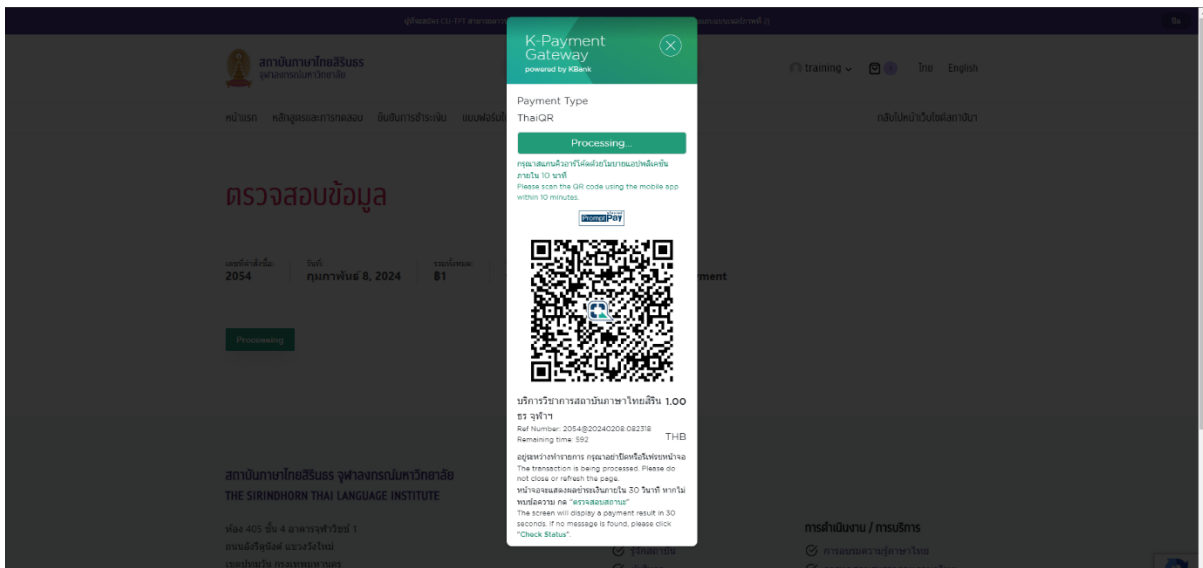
K-Payment Gateway
powered by KBank

Payment Type
ThaiQR

Processing...

กรุณาสแกนคิวอาร์โค้ดด้วยโมบายแอปพลิเคชันภายใน 10 นาที
Please scan the QR code using the mobile app within 10 minutes.

PromptPay

บริการวิชาการสถาบันภาษาไทยสิรินธร จุฬาฯ
1.00 THB
Ref Number: 2054@20240208.082318
Remaining time: 592

อยู่ระหว่างทำรายการ กรุณาอย่าปิดหรือรีเฟรชหน้าจอ
The transaction is being processed. Please do not close or refresh the page.
หน้าจอจะแสดงผลชำระเงินภายใน 30 วินาที หากไม่พบข้อความ กด "ตรวจสอบสถานะ"
The screen will display a payment result in 30 seconds. If no message is found, please click "Check Status".

สถาบันภาษาไทยสิรินธร
จุฬาลงกรณ์มหาวิทยาลัย
training
ไทย English
หน้าแรก หลักสูตรและการทดสอบ ยืนยันการชำระเงิน แบบฟอร์ม
กลับไปหน้าเว็บไซต์สถาบัน

ตรวจสอบข้อมูล

เลขที่คำสั่งซื้อ
2054
วันที่
กุมภาพันธ์ 8, 2024
รวมทั้งหมด
฿1
ment

Processing

สถาบันภาษาไทยสิรินธร จุฬาลงกรณ์มหาวิทยาลัย
THE SIRINDHORN THAI LANGUAGE INSTITUTE
ห้อง 405 ชั้น 4 อาคารจุฬาวิชช์ 1
ถนนอังรีดูนังต์ แขวงวังใหม่
เขตปทุมวัน กรุงเทพมหานคร

การดำเนินงาน / การบริการ
การอบรมความรู้ภาษาไทย
รู้จักสถาบัน